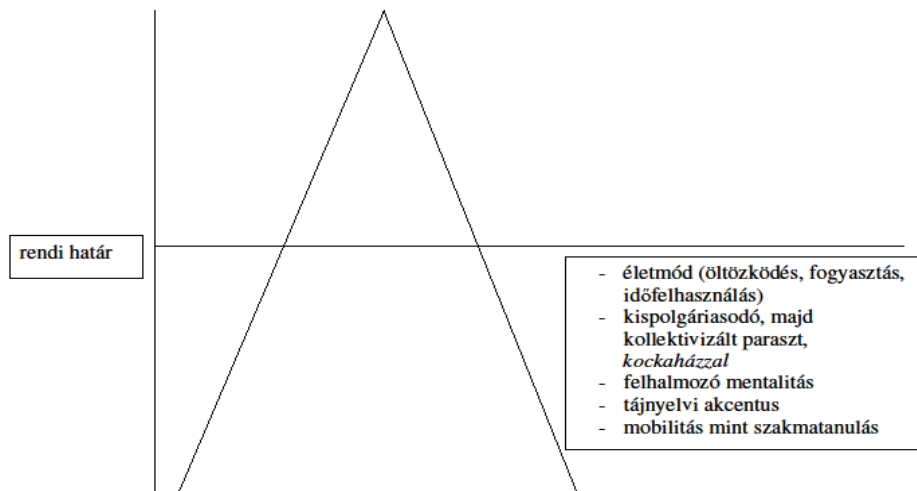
rendi határ

- életmód (öltözködés, fogyasztás, időfelhasználás)
- kispolgáriasodó, majd kollektivizált paraszt, *kockaházzal*
- felhalmozó mentalitás
- tájnyelvi akcentus
- mobilitás mint szakmatanulás